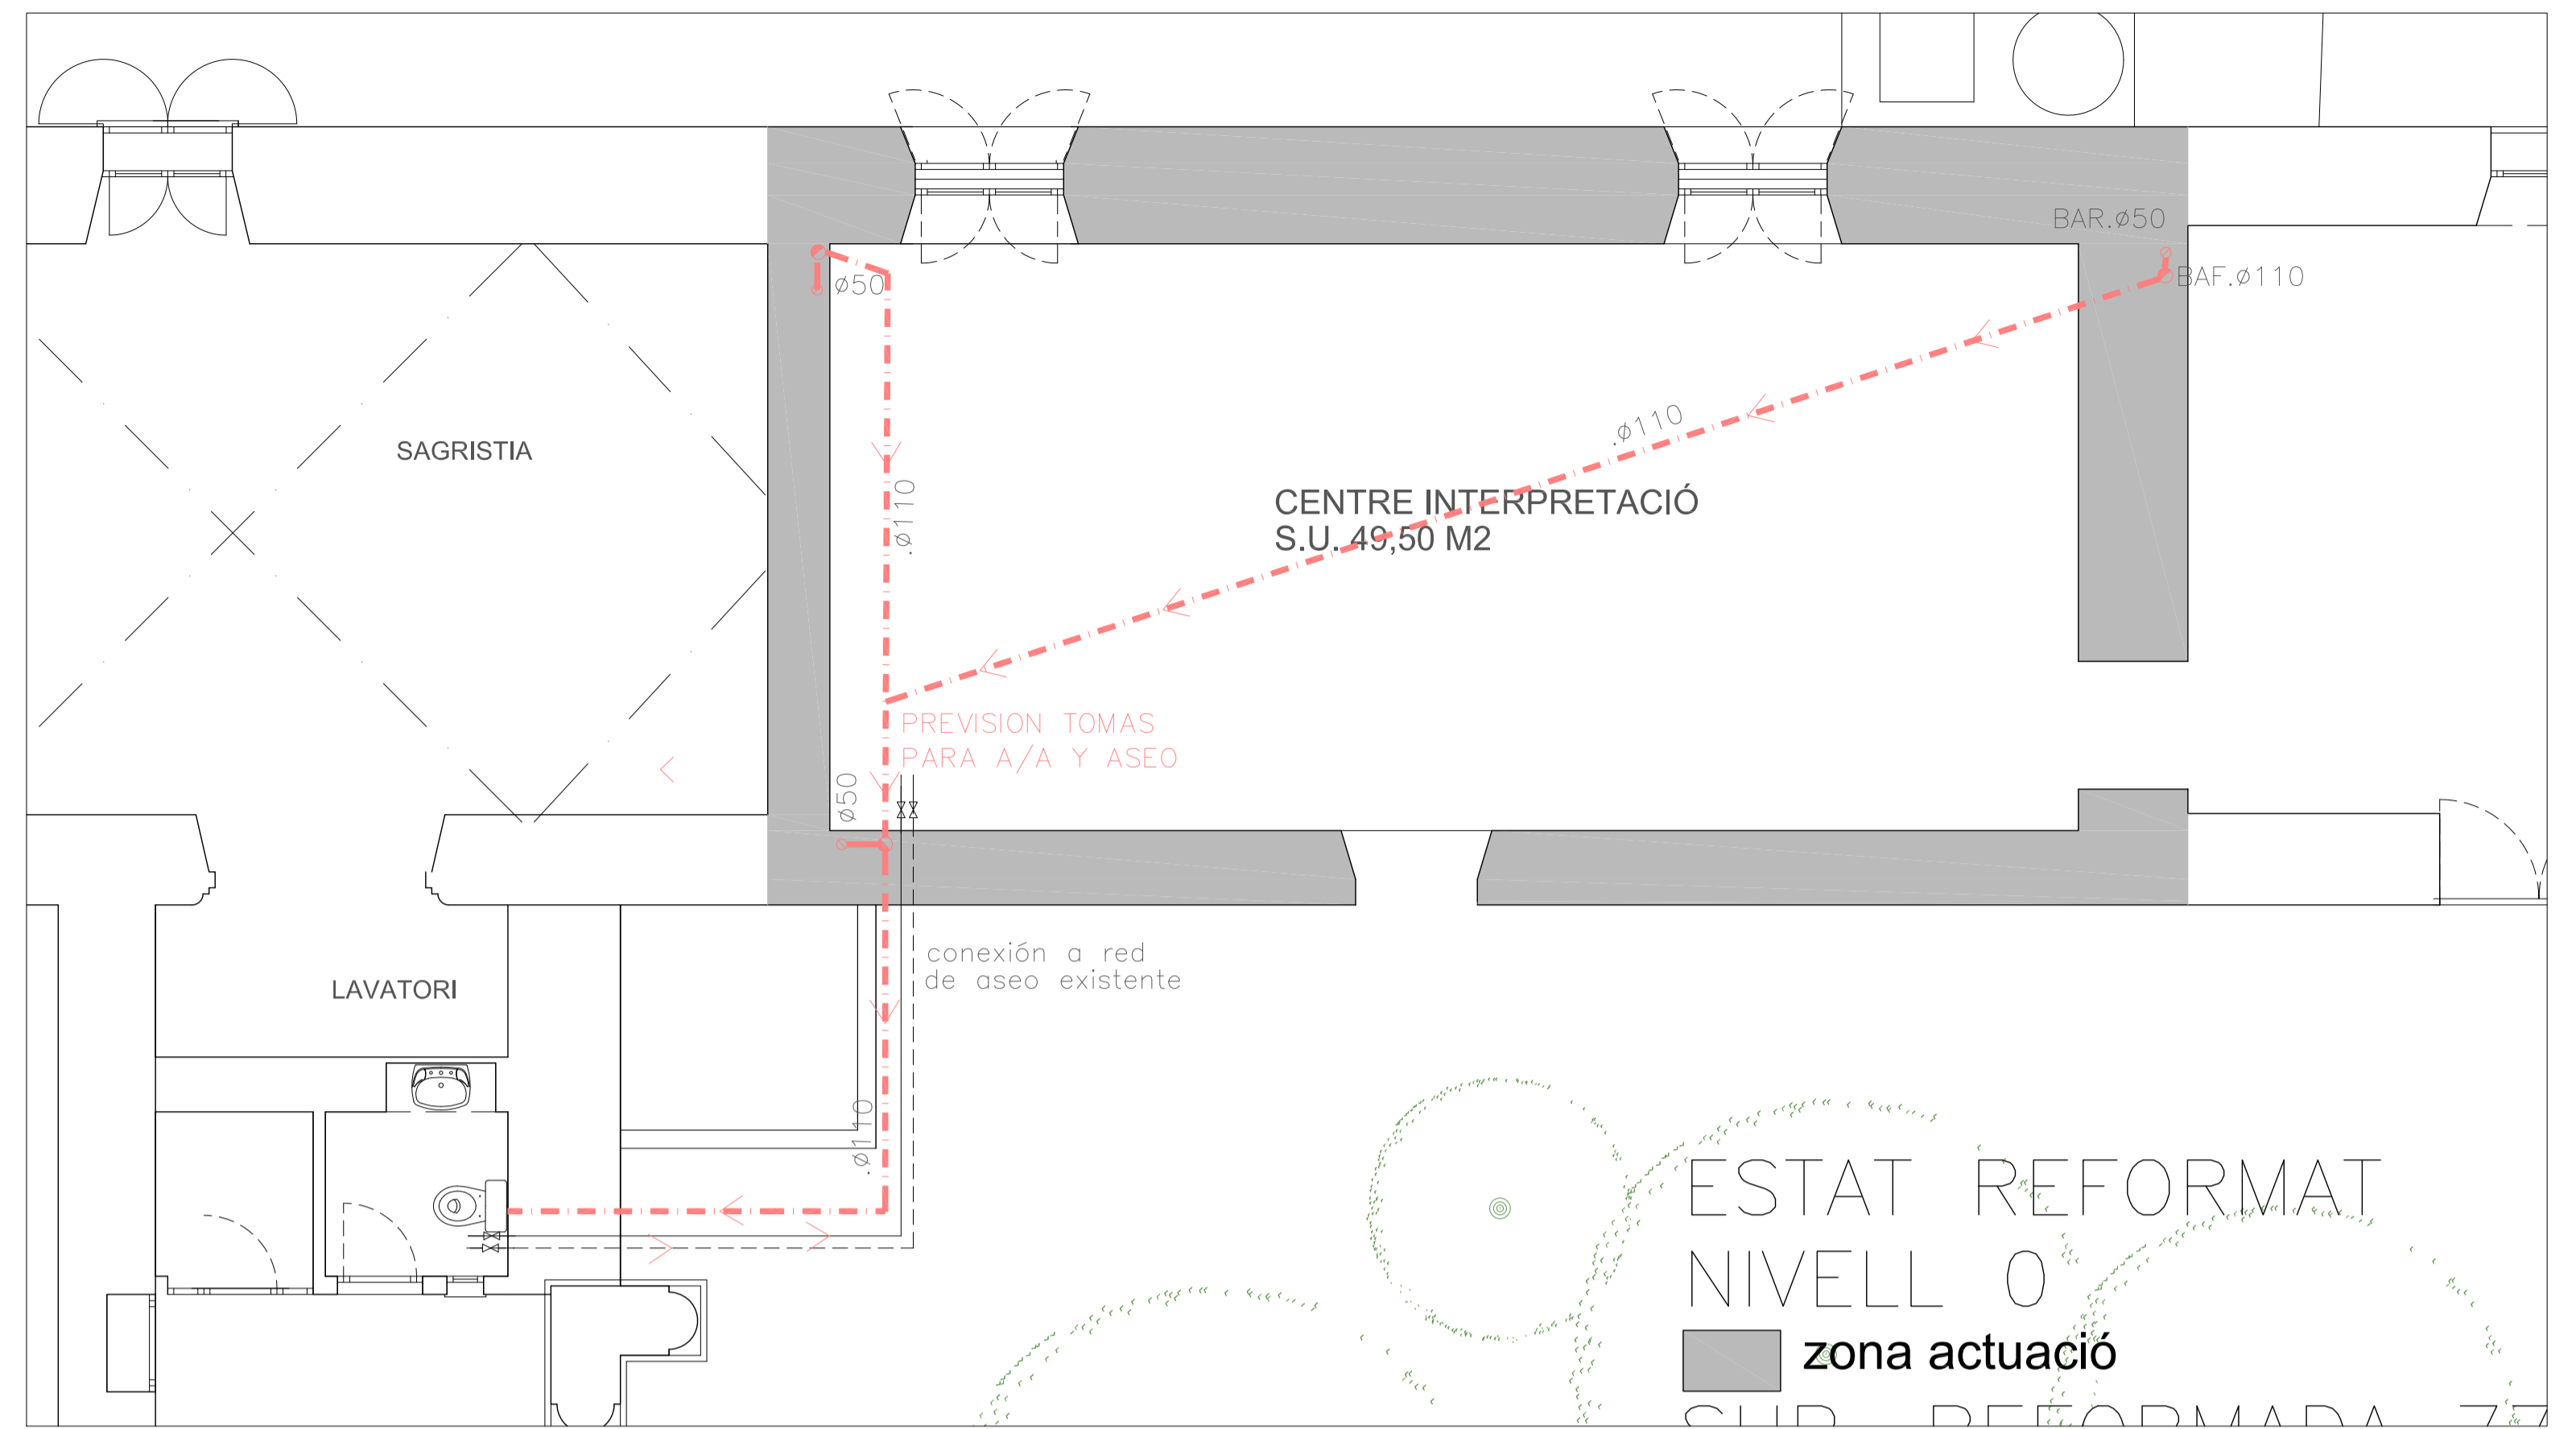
BAR.ø50

BAF.ø110

ø50

ø110

ø110

SAGRISTIA

CENTRE INTERPRETACIÓ
S.U. 49,50 M2

PREVISION TOMAS
PARA A/A Y ASEO

ø50

conexión a red
de aseo existente

LAVATORI

ø110

ESTAT REFORMAT
NIVELL 0

zona actuació

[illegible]